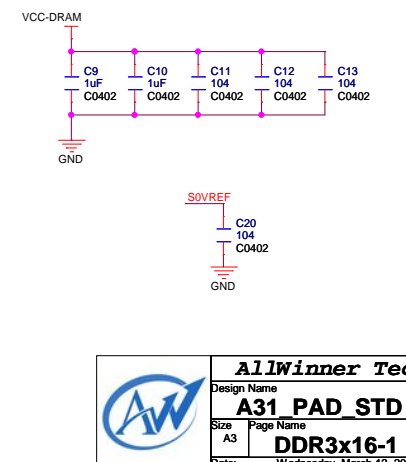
VCC-DRAM

C9
1uF
C0402

C10
1uF
C0402

C11
104
C0402

C12
104
C0402

C13
104
C0402

GND

S0VREF

C20
104
C0402

GND

AllWinner Te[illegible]

Design Name
A31_PAD_STD

Size
A3

Page Name
DDR3x16-1

Date: Wednesday, March 1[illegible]